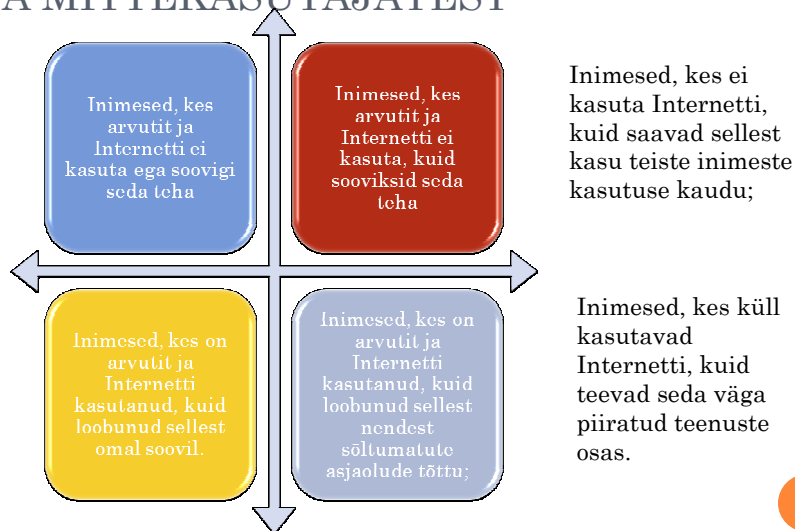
A MITTEKASUTAJATEST

Inimesed, kes arvutit ja Internetti ei kasuta ega soovigi seda teha

Inimesed, kes arvutit ja Internetti ei kasuta, kuid sooviksid seda teha

Inimesed, kes on arvutit ja Internetti kasutanud, kuid loobunud sellest omal soovil.

Inimesed, kes on arvutit ja Internetti kasutanud, kuid loobunud sellest nendest sõltumatute asjaolude tõttu;

Inimesed, kes ei kasuta Internetti, kuid saavad sellest kasu teiste inimeste kasutuse kaudu;

Inimesed, kes küll kasutavad Internetti, kuid teevad seda väga piiratud teenuste osas.